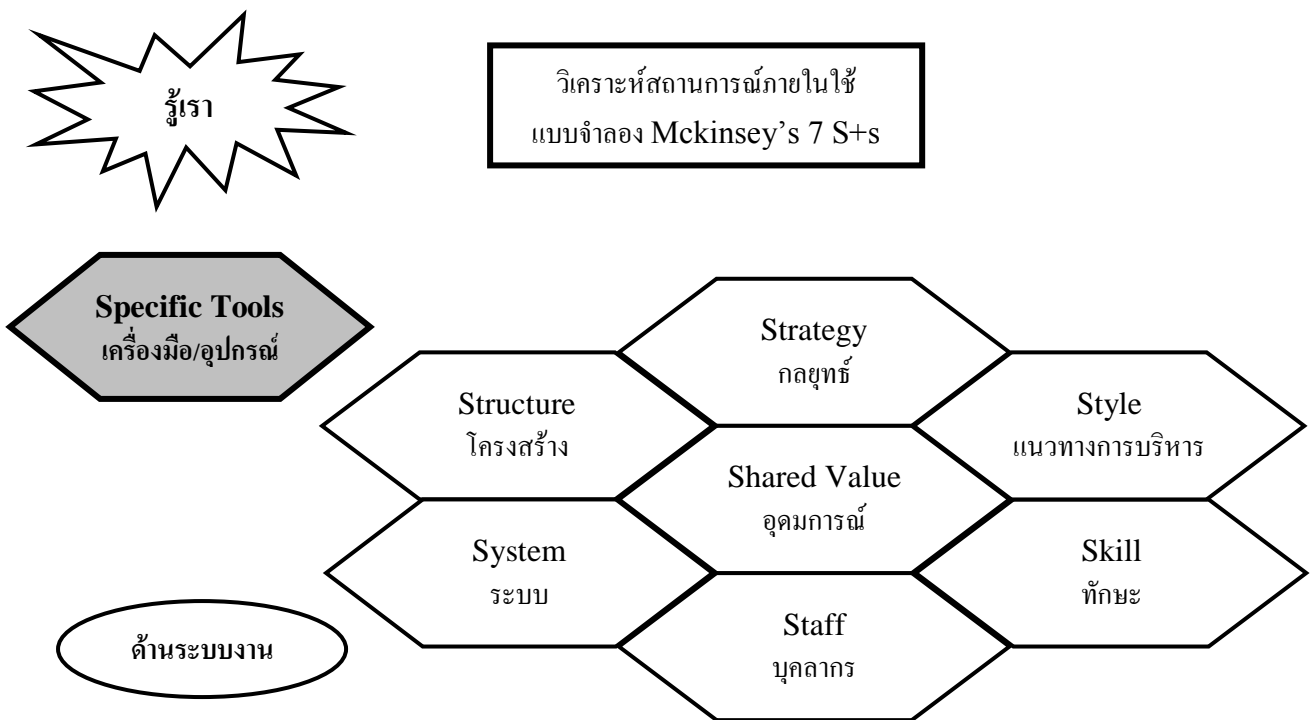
รู้เรา

วิเคราะห์สถานการณ์ภายในใช้ แบบจำลอง Mckinsey’s 7 S+s

Specific Tools
เครื่องมือ/อุปกรณ์

Strategy
กลยุทธ์

Structure
โครงสร้าง

Style
แนวทางการบริหาร

Shared Value
อุดมการณ์

System
ระบบ

Skill
ทักษะ

Staff
บุคลากร

ด้านระบบงาน